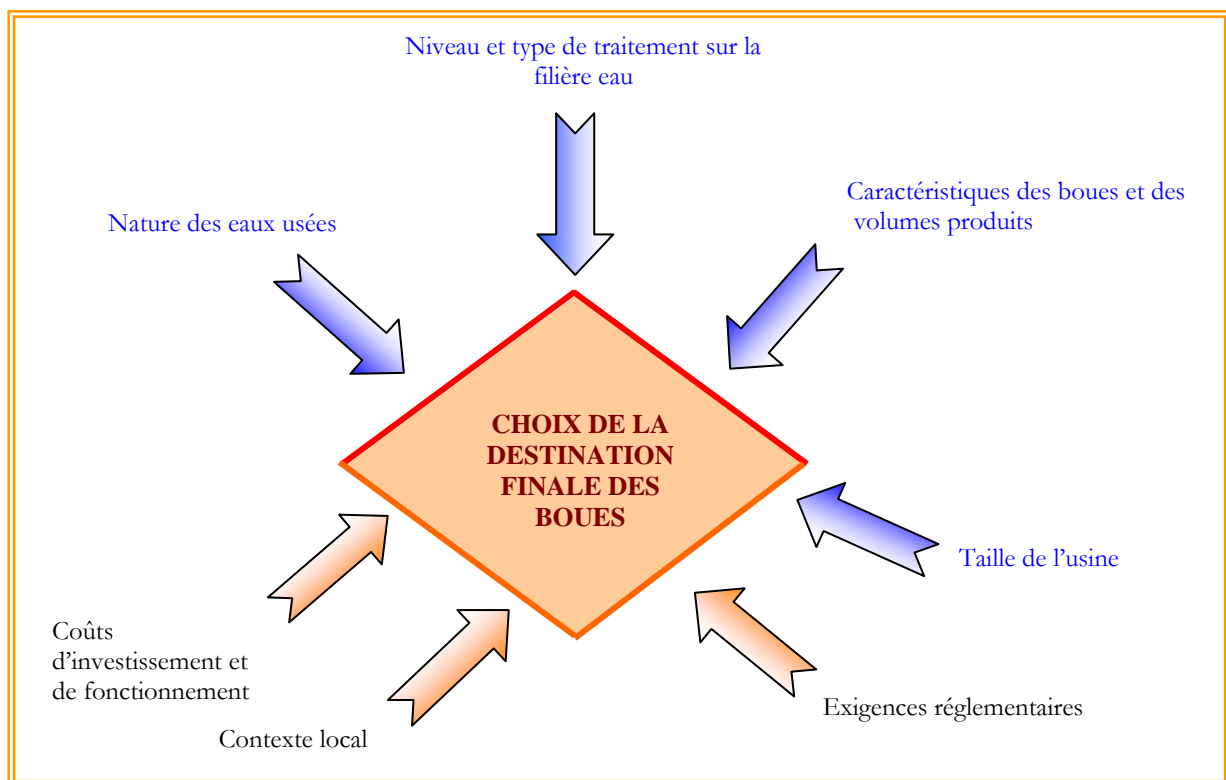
Niveau et type de traitement sur la filière eau

Nature des eaux usées

Caractéristiques des boues et des volumes produits

CHOIX DE LA DESTINATION FINALE DES BOUES

Taille de l'usine

Coûts d'investissement et de fonctionnement

Contexte local

Exigences réglementaires